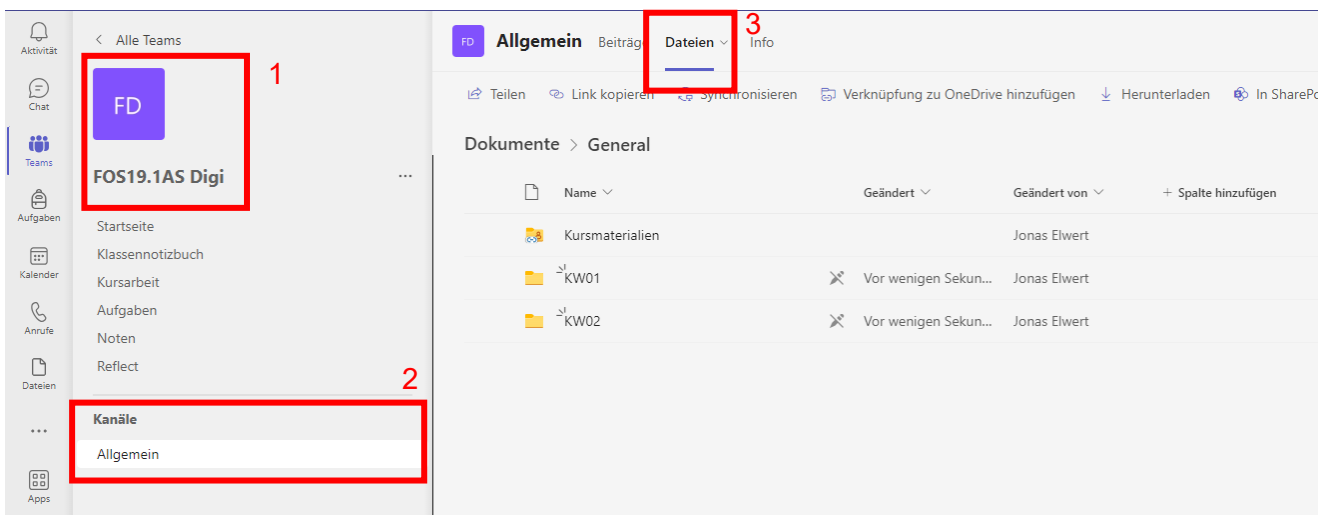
Aktivität
Chat
Teams
Aufgaben
Kalender
Anrufe
Dateien
...
Apps

< Alle Teams
FD
FOS19.1AS Digi
...
1
Startseite
Klassennotizbuch
Kursarbeit
Aufgaben
Noten
Reflect
2
Kanäle
Allgemein

FD Allgemein Beiträge Dateien Info
3

Teilen Link kopieren Synchronisieren Verknüpfung zu OneDrive hinzufügen Herunterladen In SharePo

Dokumente > General

| | Name | | Geändert | Geändert von | + Spalte hinzufügen |
|---|---|---|---|---|---|
| | Kursmaterialien | | | Jonas Elwert | |
| | KW01 | | Vor wenigen Sekun... | Jonas Elwert | |
| | KW02 | | Vor wenigen Sekun... | Jonas Elwert | |